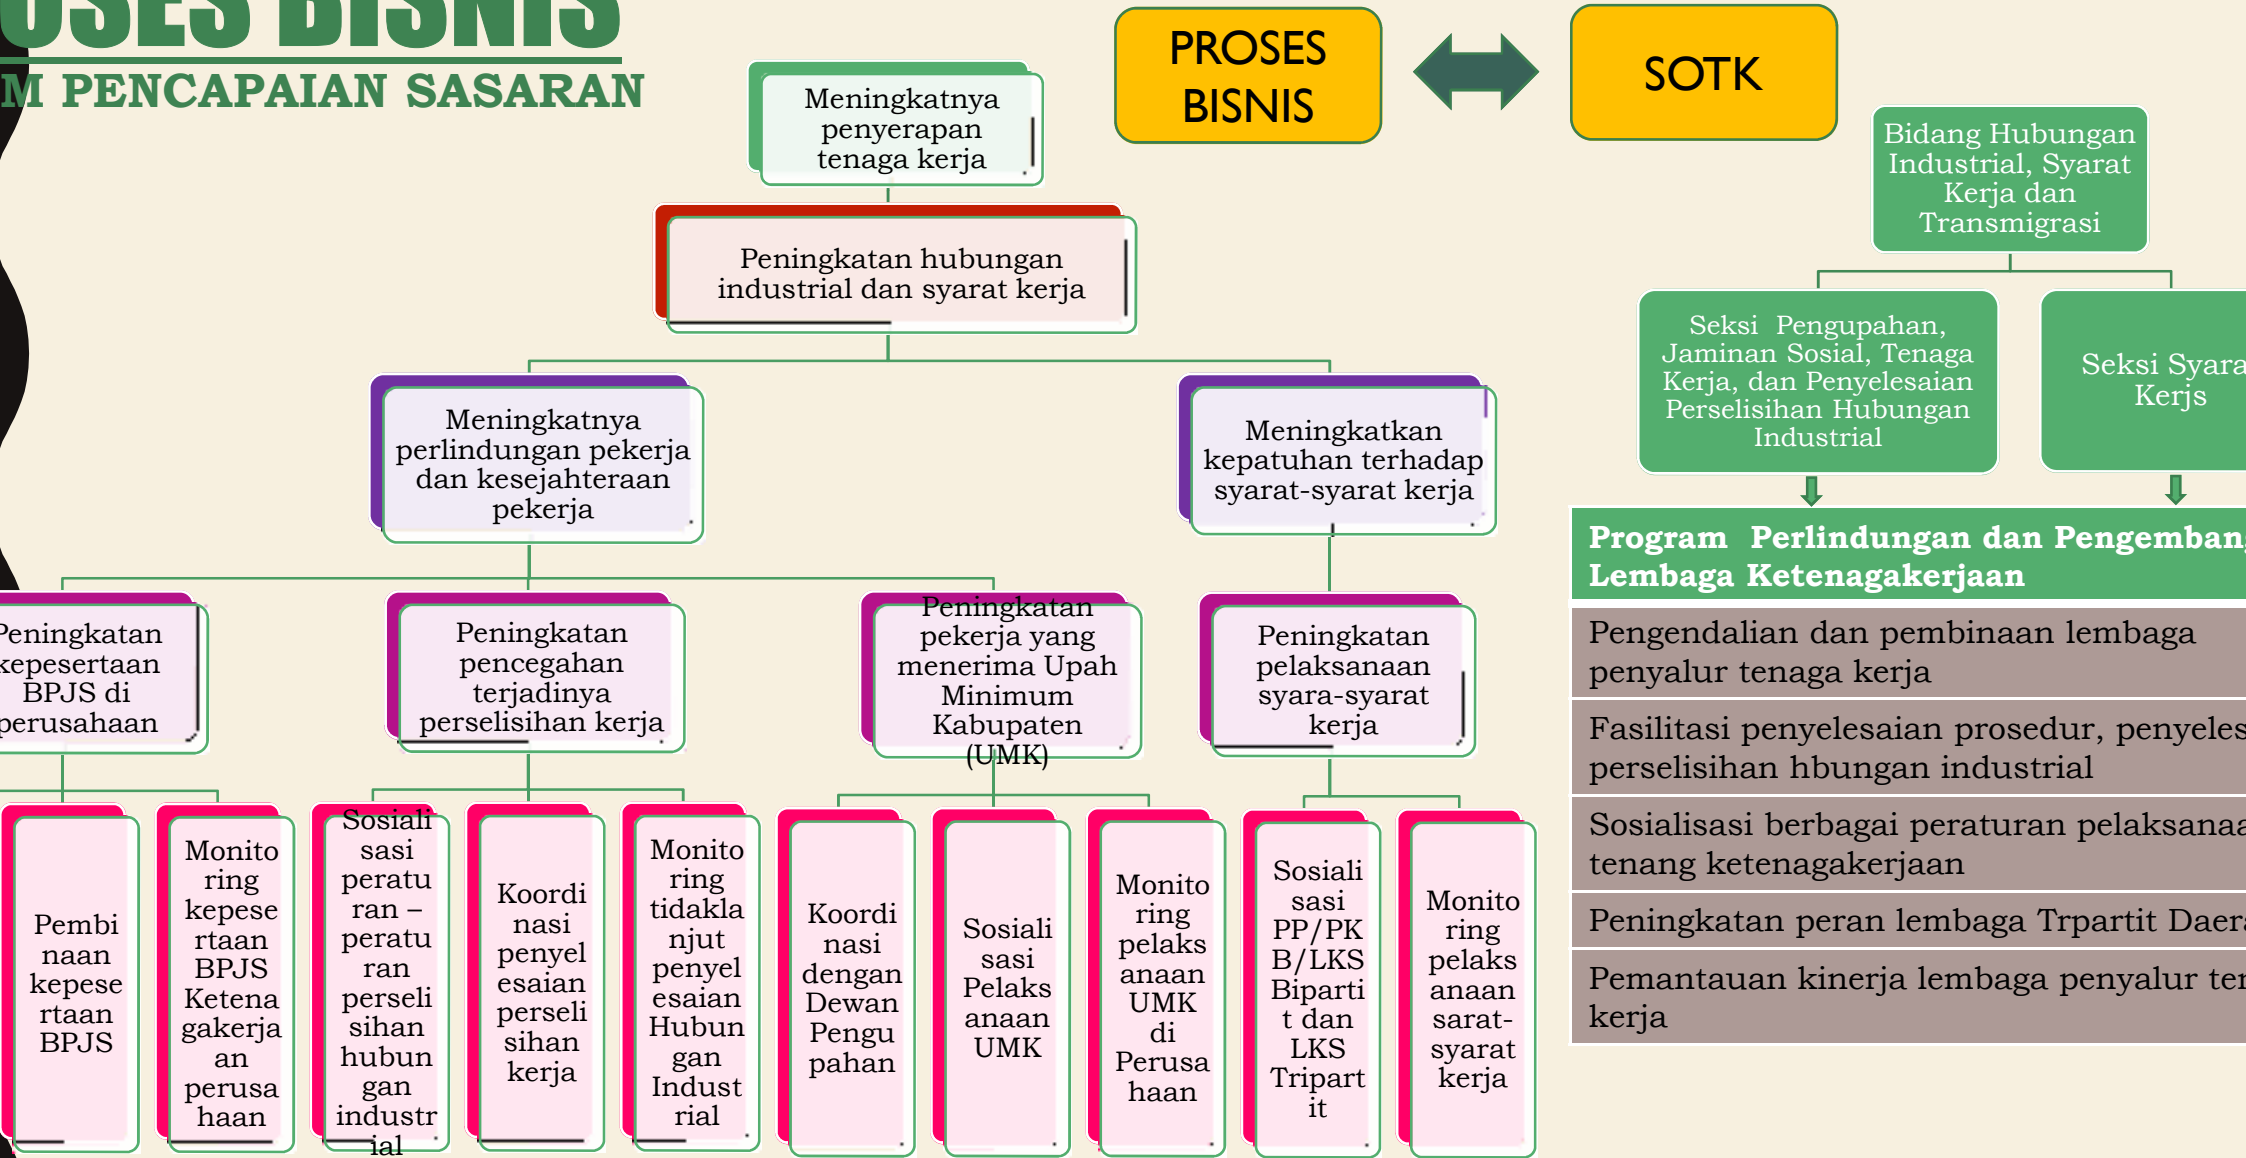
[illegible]OSES BISNIS
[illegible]M PENCAPAIAN SASARAN

Meningkatnya penyerapan tenaga kerja

PROSES BISNIS

SOTK

Peningkatan hubungan industrial dan syarat kerja

Bidang Hubungan Industrial, Syarat Kerja dan Transmigrasi

Seksi Pengupahan, Jaminan Sosial, Tenaga Kerja, dan Penyelesaian Perselisihan Hubungan Industrial

Seksi Syara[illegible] Kerjs

Meningkatnya perlindungan pekerja dan kesejahteraan pekerja

Meningkatkan kepatuhan terhadap syarat-syarat kerja

Program Perlindungan dan Pengemban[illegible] Lembaga Ketenagakerjaan

Pengendalian dan pembinaan lembaga penyalur tenaga kerja

Fasilitasi penyelesaian prosedur, penyeles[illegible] perselisihan hbungan industrial

Sosialisasi berbagai peraturan pelaksanaa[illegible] tenang ketenagakerjaan

Peningkatan peran lembaga Trpartit Daer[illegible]

Pemantauan kinerja lembaga penyalur te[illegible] kerja

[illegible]eningkatan kepesertaan BPJS di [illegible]erusahaan

Peningkatan pencegahan terjadinya perselisihan kerja

Peningkatan pekerja yang menerima Upah Minimum Kabupaten (UMK)

Peningkatan pelaksanaan syara-syarat kerja

Pembi naan kepese rtaan BPJS

Monito ring kepese rtaan BPJS Ketena gakerja an perusa haan

Sosiali sasi peratu ran – peratu ran perseli sihan hubun gan industr ial

Koordi nasi penyel esaian perseli sihan kerja

Monito ring tidakla njut penyel esaian Hubun gan Indust rial

Koordi nasi dengan Dewan Pengu pahan

Sosiali sasi Pelaks anaan UMK

Monito ring pelaks anaan UMK di Perusa haan

Sosiali sasi PP/PK B/LKS Biparti t dan LKS Tripart it

Monito ring pelaks anaan sarat-syarat kerja